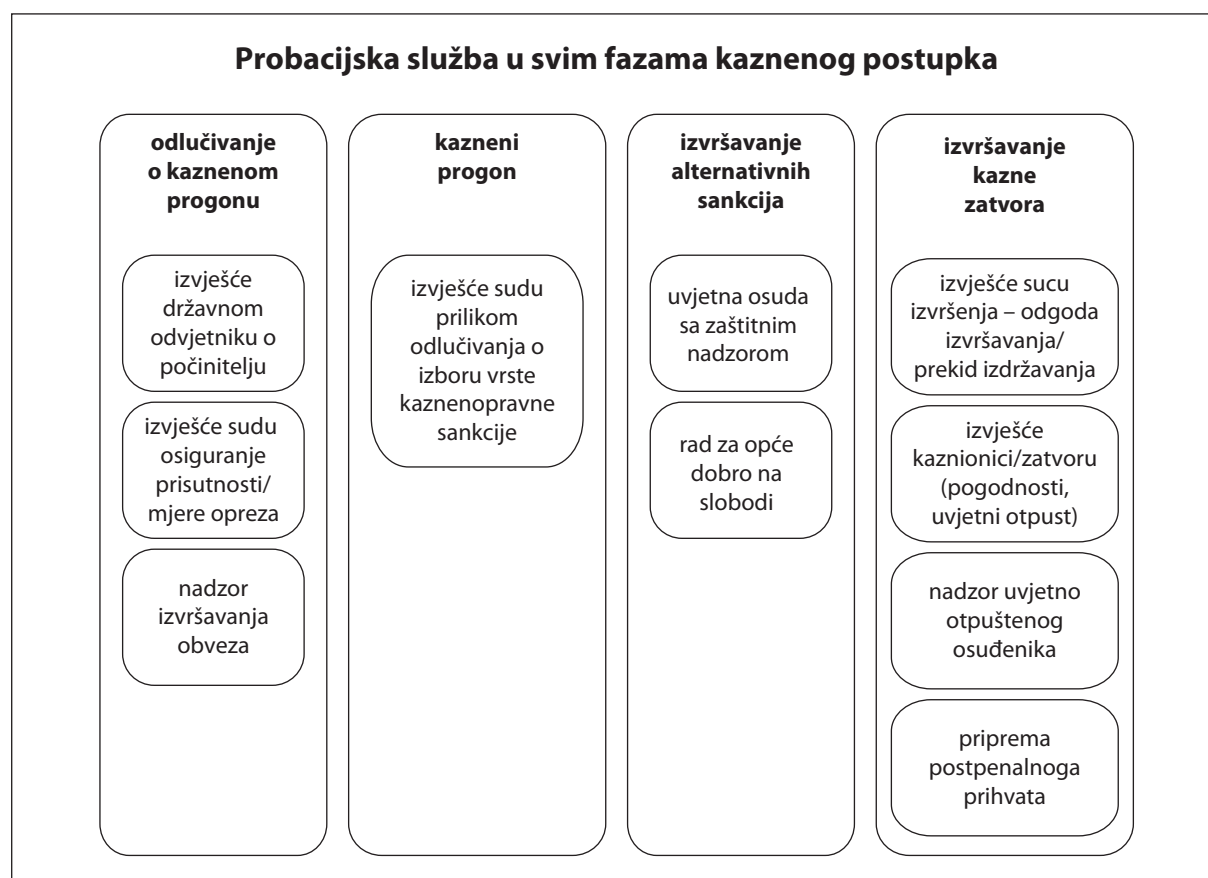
Probacijska služba u svim fazama kaznenog postupka

odlučivanje o kaznenom progonu

izvješće državnom odvjetniku o počinitelju

izvješće sudu osiguranje prisutnosti/ mjere opreza

nadzor izvršavanja obveza

kazneni progon

izvješće sudu prilikom odlučivanja o izboru vrste kaznenopravne sankcije

izvršavanje alternativnih sankcija

uvjetna osuda sa zaštitnim nadzorom

rad za opće dobro na slobodi

izvršavanje kazne zatvora

izvješće sucu izvršenja – odgoda izvršavanja/ prekid izdržavanja

izvješće kaznionici/zatvoru (pogodnosti, uvjetni otpust)

nadzor uvjetno otpuštenog osuđenika

priprema postpenalnoga prihvata